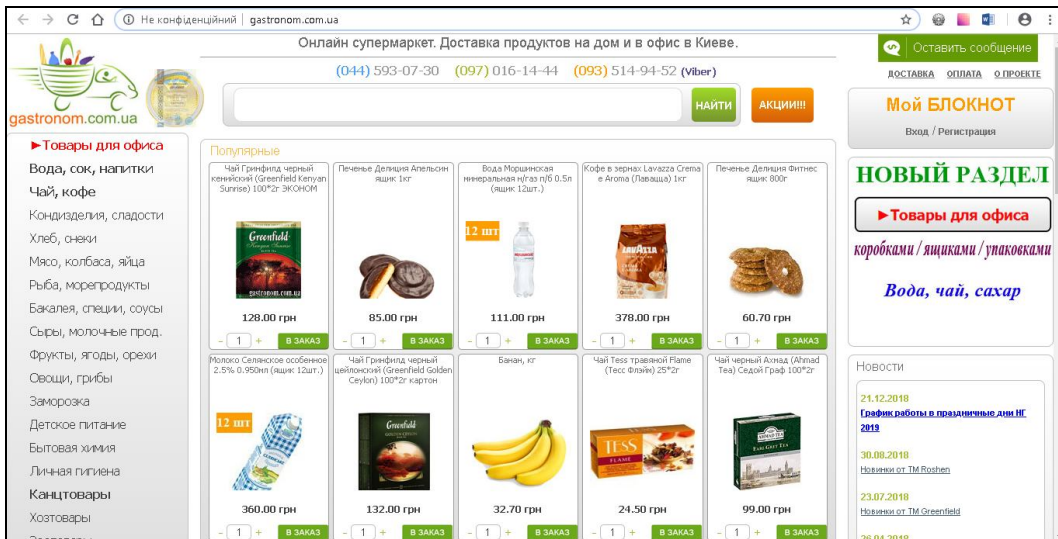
Не конфіденційний | gastronom.com.ua

gastronom.com.ua

Онлайн супермаркет. Доставка продуктов на дом и в офис в Киеве.

(044) 593-07-30 (097) 016-14-44 (093) 514-94-52 (Viber)

Оставить сообщение

ДОСТАВКА ОПЛАТА О ПРОЕКТЕ

НАЙТИ АКЦИИ!!!

Мой БЛОКНОТ
Вход / Регистрация

►Товары для офиса
Вода, сок, напитки
Чай, кофе
Кондизделия, сладости
Хлеб, снеки
Мясо, колбаса, яйца
Рыба, морепродукты
Бакалея, специи, соусы
Сыры, молочные прод.
Фрукты, ягоды, орехи
Овощи, грибы
Заморозка
Детское питание
Бытовая химия
Личная гигиена
Канцтовары
Хозтовары

Популярные

| Чай Гринфилд черный кенийский (Greenfield Kenyan Sunrise) 100*2г ЭКОНОМ | Печенье Деликия Апельсин ящик 1кг | Вода Моршинская минеральная н/газ п/б 0.5л (ящик 12шт.) | Кофе в зернах Lavazza Crema e Aroma (Лаваццa) 1кг | Печенье Деликия Фитнес ящик 800г |
|---|---|---|---|---|
| 128.00 грн | 85.00 грн | 111.00 грн | 378.00 грн | 60.70 грн |
| - 1 + В ЗАКАЗ | - 1 + В ЗАКАЗ | - 1 + В ЗАКАЗ | - 1 + В ЗАКАЗ | - 1 + В ЗАКАЗ |
| Молоко Селянское особенное 2.5% 0.950мл (ящик 12шт.) | Чай Гринфилд черный цейлонский (Greenfield Golden Ceylon) 100*2г картон | Банан, кг | Чай Tess травяной Flame (Тесс Флэйм) 25*2г | Чай черный Ахмад (Ahmad Tea) Седой Граф 100*2г |
| 360.00 грн | 132.00 грн | 32.70 грн | 24.50 грн | 99.00 грн |
| - 1 + В ЗАКАЗ | - 1 + В ЗАКАЗ | - 1 + В ЗАКАЗ | - 1 + В ЗАКАЗ | - 1 + В ЗАКАЗ |

12 шт
12 шт

НОВЫЙ РАЗДЕЛ
►Товары для офиса
коробками / ящиками / упаковками
Вода, чай, сахар

Новости
21.12.2018
График работы в праздничные дни НГ 2019
30.08.2018
Новинки от ТМ Roshen
23.07.2018
Новинки от ТМ Greenfield
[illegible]